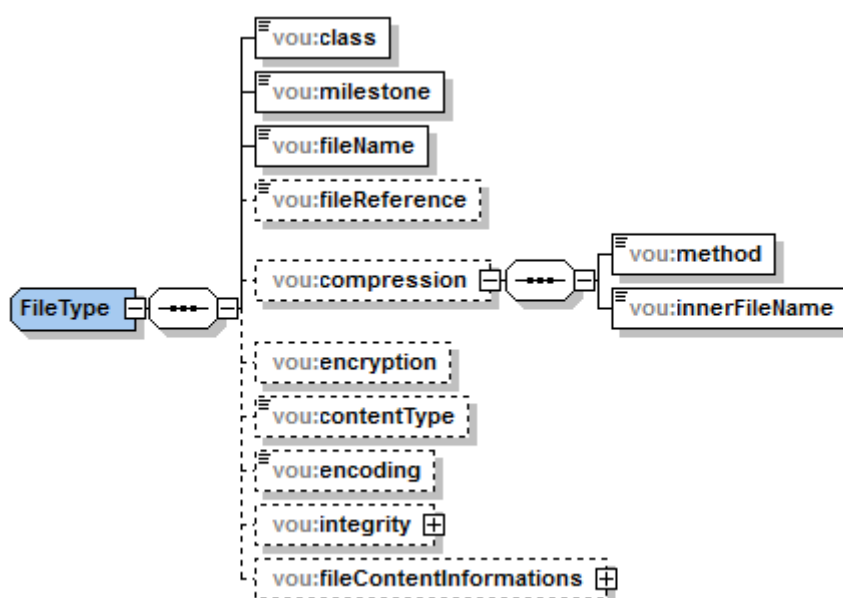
FileType

vou:class

vou:milestone

vou:fileName

vou:fileReference

vou:compression

vou:method

vou:innerFileName

vou:encryption

vou:contentType

vou:encoding

vou:integrity

vou:fileContentInformations